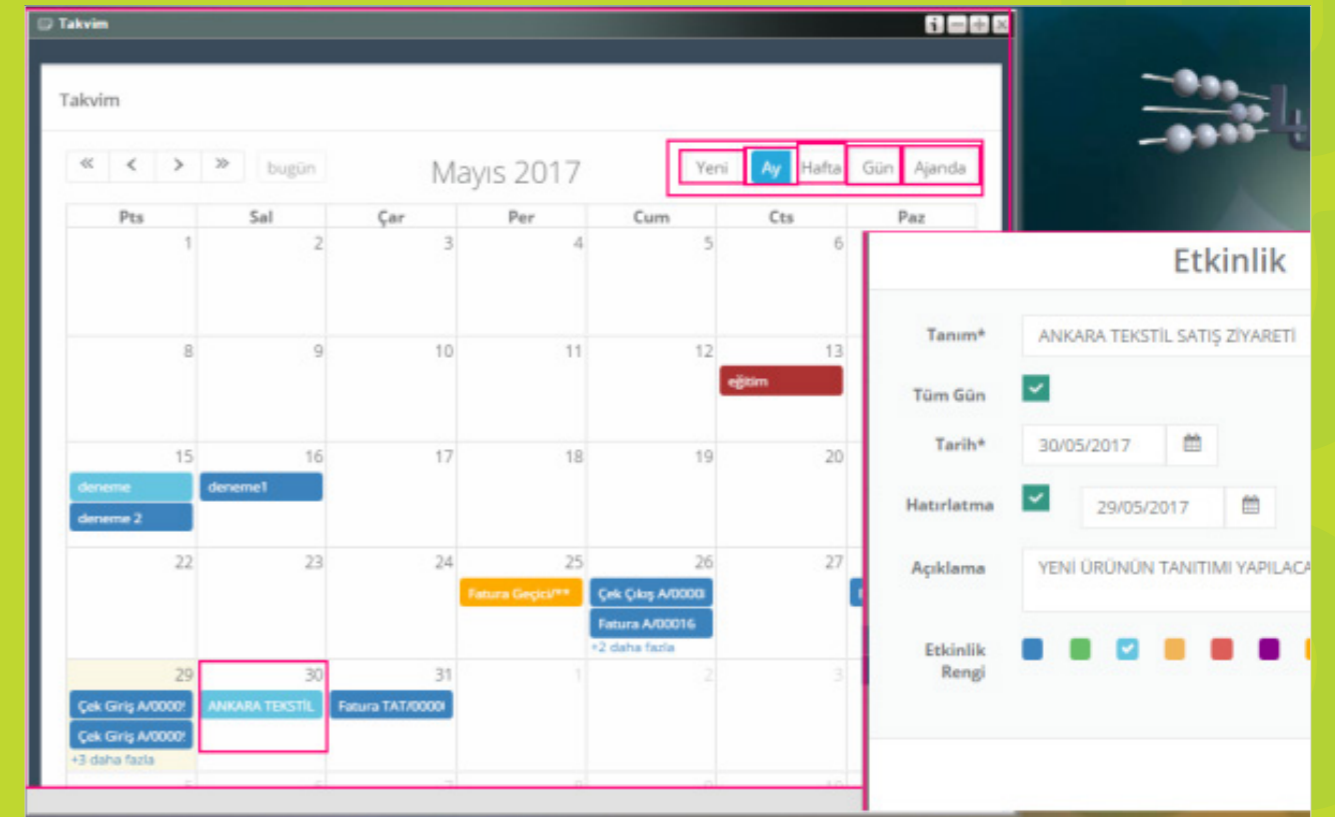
Takvim

Takvim

« ‹ › » bugün

Mayıs 2017

Yeni Ay Hafta Gün Ajanda

| Pts | Sal | Çar | Per | Cum | Cts | Paz |
|---|---|---|---|---|---|---|
| 1 | 2 | 3 | 4 | 5 | 6 | |
| 8 | 9 | 10 | 11 | 12 | 13 eğitim | |
| 15 deneme deneme 2 | 16 deneme1 | 17 | 18 | 19 | 20 | |
| 22 | 23 | 24 | 25 Fatura Geçici/** | 26 Çek Çıkış A/0000 Fatura A/00016 +2 daha fazla | 27 | |
| 29 Çek Giriş A/0000 Çek Giriş A/0000 +3 daha fazla | 30 ANKARA TEKSTİL | 31 Fatura TAT/0000 | 1 | 2 | 3 | |

Etkinlik

Tanım* ANKARA TEKSTİL SATIŞ ZİYARETİ

Tüm Gün

Tarih* 30/05/2017

Hatırlatma 29/05/2017

Açıklama YENİ ÜRÜNÜN TANITIMI YAPILACA

Etkinlik Rengi